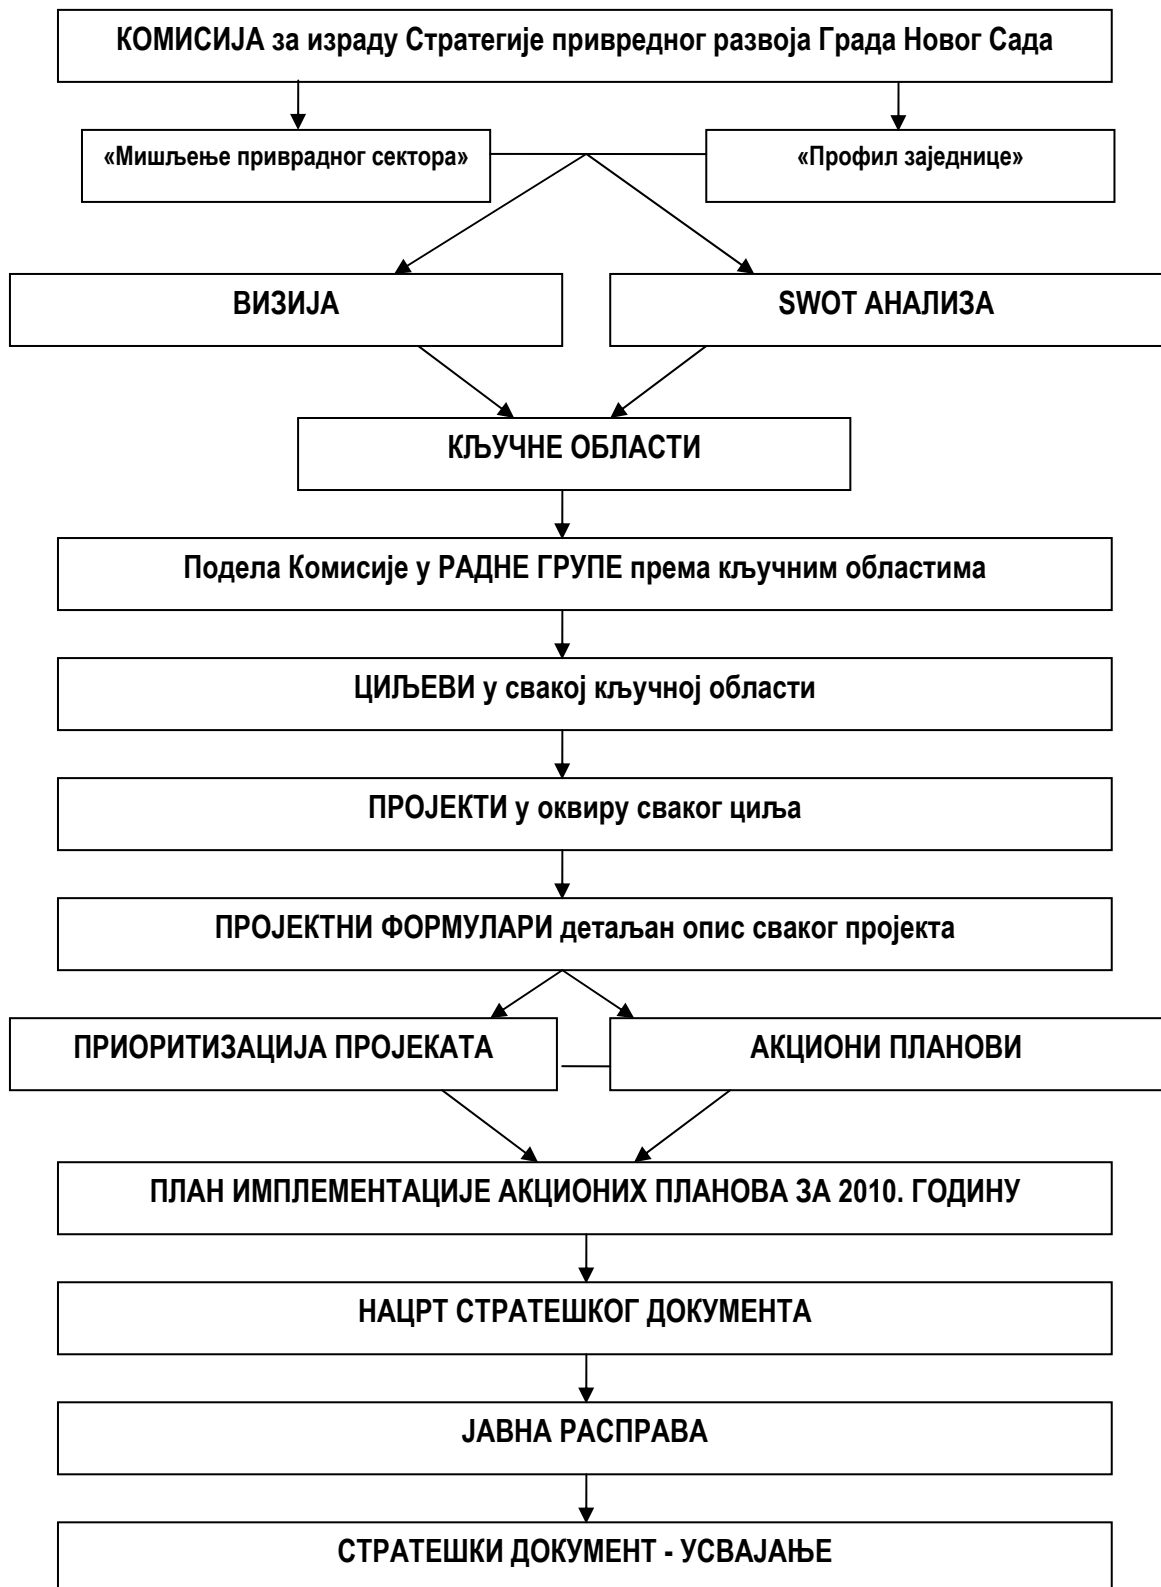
КОМИСИЈА за израду Стратегије привредног развоја Града Новог Сада

«Мишљење привредног сектора»

«Профил заједнице»

ВИЗИЈА

SWOT АНАЛИЗА

КЉУЧНЕ ОБЛАСТИ

Подела Комисије у РАДНЕ ГРУПЕ према кључним областима

ЦИЉЕВИ у свакој кључној области

ПРОЈЕКТИ у оквиру сваког циља

ПРОЈЕКТНИ ФОРМУЛАРИ детаљан опис сваког пројекта

ПРИОРИТИЗАЦИЈА ПРОЈЕКАТА

АКЦИОНИ ПЛАНОВИ

ПЛАН ИМПЛЕМЕНТАЦИЈЕ АКЦИОНИХ ПЛАНОВА ЗА 2010. ГОДИНУ

НАЦРТ СТРАТЕШКОГ ДОКУМЕНТА

ЈАВНА РАСПРАВА

СТРАТЕШКИ ДОКУМЕНТ - УСВАЈАЊЕ